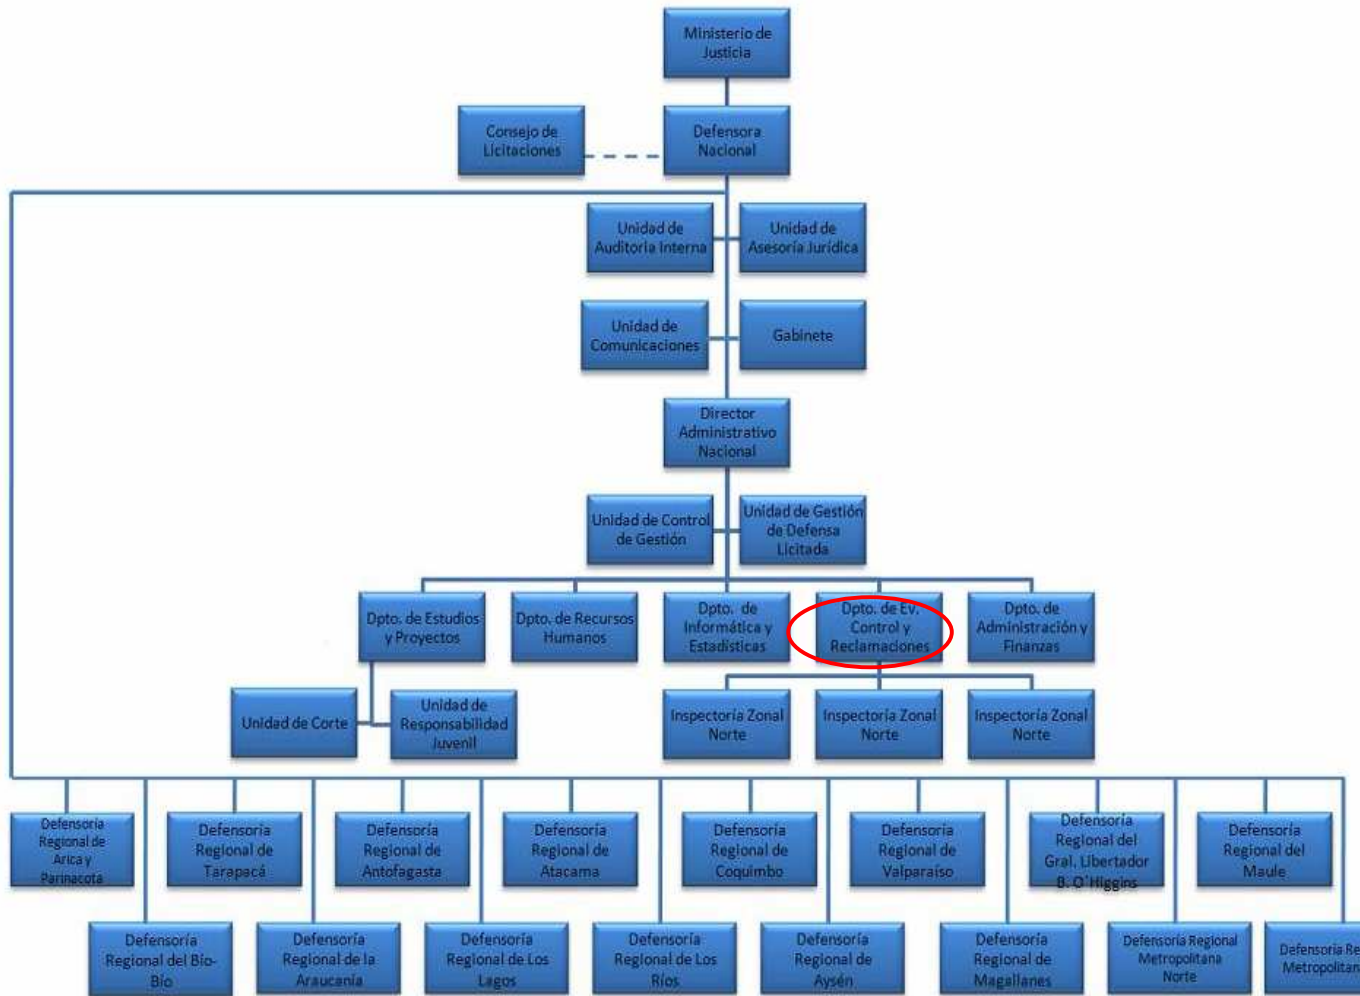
Ministerio de Justicia

Consejo de Licitaciones

Defensora Nacional

Unidad de Auditoria Interna

Unidad de Asesoría Jurídica

Unidad de Comunicaciones

Gabinete

Director Administrativo Nacional

Unidad de Control de Gestión

Unidad de Gestión de Defensa Licitada

Dpto. de Estudios y Proyectos

Dpto. de Recursos Humanos

Dpto. de Informática y Estadísticas

Dpto. de Ev. Control y Reclamaciones

Dpto. de Administración y Finanzas

Unidad de Corte

Unidad de Responsabilidad Juvenil

Inspectoría Zonal Norte

Inspectoría Zonal Norte

Inspectoría Zonal Norte

Defensoría Regional de Arica y Parinacota

Defensoría Regional de Tarapacá

Defensoría Regional de Antofagasta

Defensoría Regional de Atacama

Defensoría Regional de Coquimbo

Defensoría Regional de Valparaíso

Defensoría Regional del Gral. Libertador B. O'Higgins

Defensoría Regional del Maule

Defensoría Regional del Bío-Bío

Defensoría Regional de la Araucanía

Defensoría Regional de Los Lagos

Defensoría Regional de Los Ríos

Defensoría Regional de Aysén

Defensoría Regional de Magallanes

Defensoría Regional Metropolitana Norte

Defensoría Re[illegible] Metropolitan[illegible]